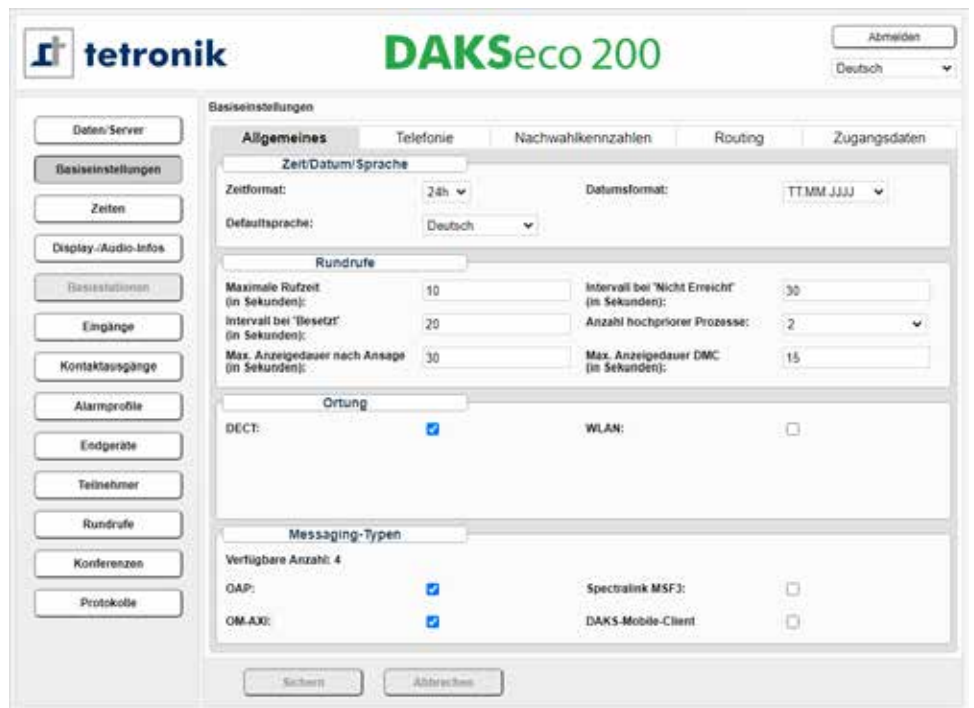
tetronik

DAKSeco 200

Abmelden

Deutsch

Daten/Server

Basiseinstellungen

Zeiten

Display-/Audio-Infos

Basisstationen

Eingänge

Kontaktausgänge

Alarmprofile

Endgeräte

Teilnehmer

Rundrufe

Konferenzen

Protokolle

Basiseinstellungen

Allgemeines | Telefonie | Nachwahlkennzahlen | Routing | Zugangsdaten

Zeit/Datum/Sprache

Zeitformat: 24h

Datumsformat: TT.MM.JJJJ

Defaultsprache: Deutsch

Rundrufe

Maximale Rufzeit (in Sekunden): 10

Intervall bei 'Nicht Erreicht' (in Sekunden): 30

Intervall bei 'Besetzt' (in Sekunden): 20

Anzahl hochpriorer Prozesse: 2

Max. Anzeigedauer nach Ansage (in Sekunden): 30

Max. Anzeigedauer DMC (in Sekunden): 15

Ortung

DECT:

WLAN:

Messaging-Typen

Verfügbare Anzahl: 4

OAP:

Spectralink MSF3:

OM-AXI:

DAKS-Mobile-Client

Sichern

Abbrechen